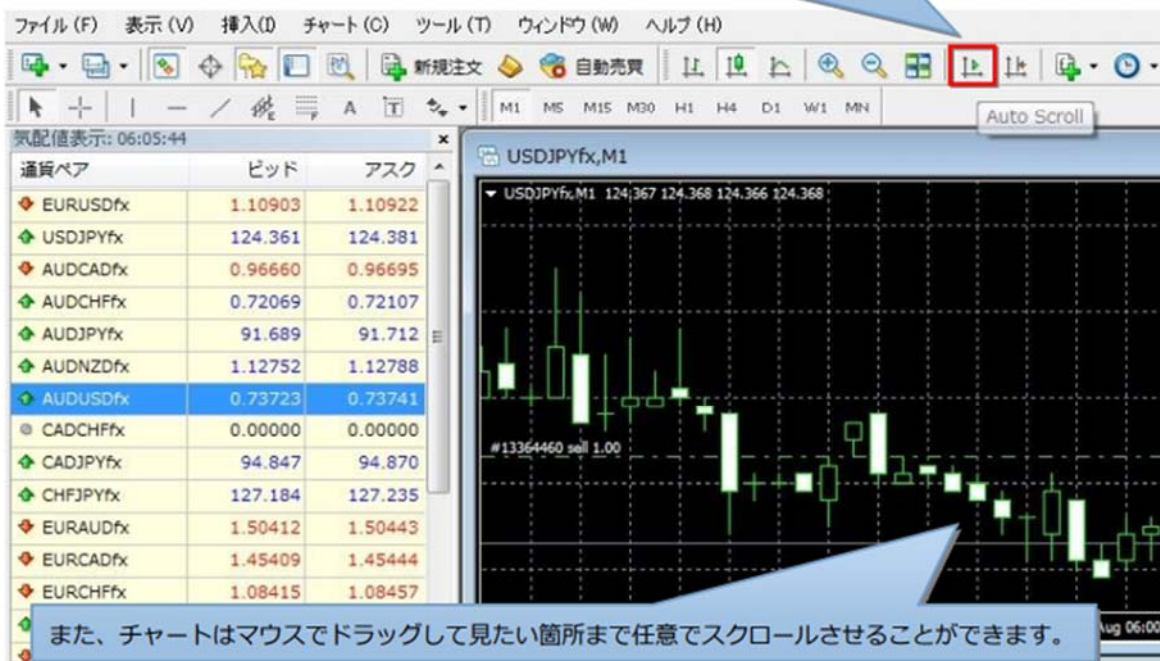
ファイル (F)　表示 (V)　挿入(I)　チャート (C)　ツール (T)　ウィンドウ (W)　ヘルプ (H)

新規注文　自動売買

M1　M5　M15　M30　H1　H4　D1　W1　MN

Auto Scroll

気配値表示: 06:05:44

| 通貨ペア | ビッド | アスク |
|---|---|---|
| EURUSDfx | 1.10903 | 1.10922 |
| USDJPYfx | 124.361 | 124.381 |
| AUDCADfx | 0.96660 | 0.96695 |
| AUDCHFfx | 0.72069 | 0.72107 |
| AUDJPYfx | 91.689 | 91.712 |
| AUDNZDfx | 1.12752 | 1.12788 |
| AUDUSDfx | 0.73723 | 0.73741 |
| CADCHFfx | 0.00000 | 0.00000 |
| CADJPYfx | 94.847 | 94.870 |
| CHFJPYfx | 127.184 | 127.235 |
| EURAUDfx | 1.50412 | 1.50443 |
| EURCADfx | 1.45409 | 1.45444 |
| EURCHFfx | 1.08415 | 1.08457 |

USDJPYfx,M1

USDJPYfx,M1 124.367 124.368 124.366 124.368

#13364460 sell 1.00

Aug 06:00

また、チャートはマウスでドラッグして見たい箇所まで任意でスクロールさせることができます。